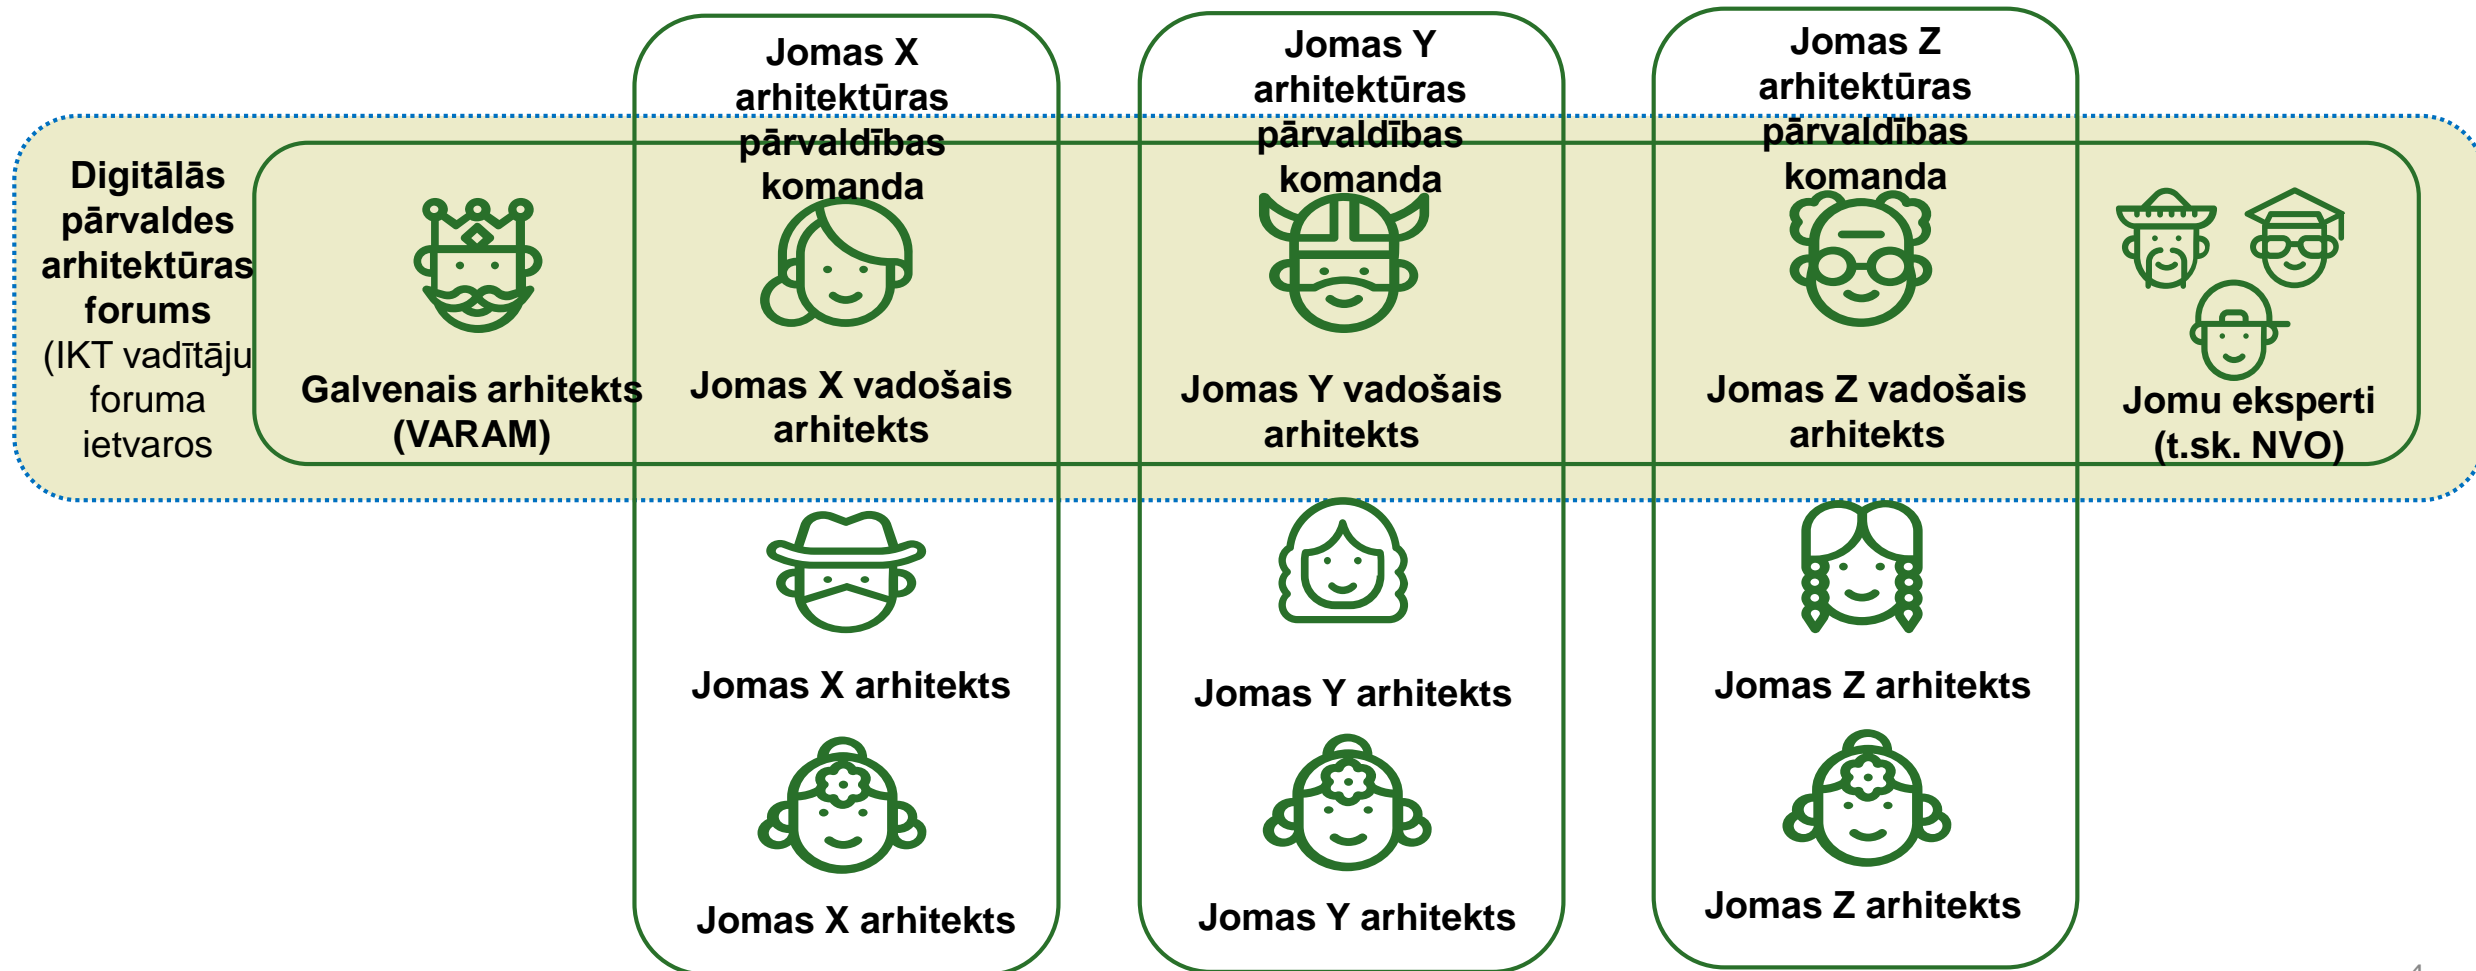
Digitālās pārvaldes arhitektūras forums (IKT vadītāju foruma ietvaros)

Jomas X arhitektūras pārvaldības komanda

Jomas Y arhitektūras pārvaldības komanda

Jomas Z arhitektūras pārvaldības komanda

Galvenais arhitekts (VARAM)

Jomas X vadošais arhitekts

Jomas Y vadošais arhitekts

Jomas Z vadošais arhitekts

Jomu eksperti (t.sk. NVO)

Jomas X arhitekts

Jomas Y arhitekts

Jomas Z arhitekts

Jomas X arhitekts

Jomas Y arhitekts

Jomas Z arhitekts